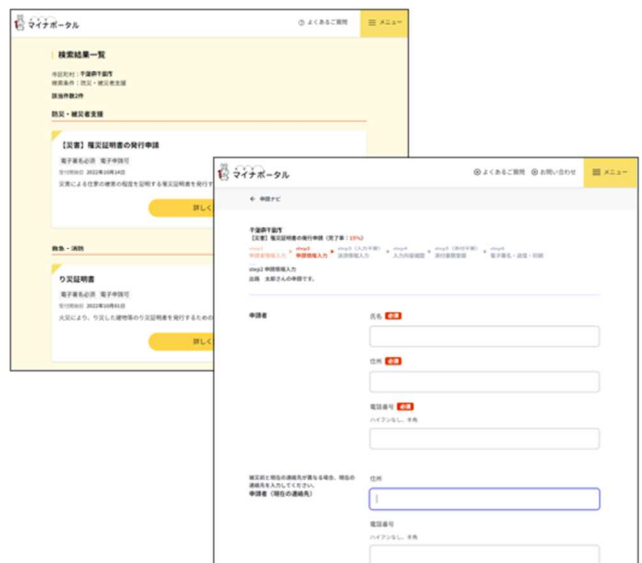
マイナポータル

よくあるご質問

メニュー

検索結果一覧

市区町村：千葉県千葉市
検索条件：防災・被災者支援

該当件数2件

防災・被災者支援

【災害】罹災証明書の発行申請

電子署名必須　電子申請可

受付開始日 2022年10月14日

災害による住家の被害の程度を証明する罹災証明書を発行す

詳しく

救急・消防

り災証明書

電子署名必須　電子申請可

受付開始日 2022年10月01日

火災により、り災した建物等のり災証明書を発行するための

詳しく

マイナポータル

よくあるご質問　お問い合わせ

メニュー

← 申請ナビ

千葉県千葉市
【災害】罹災証明書の発行申請（完了率：19%）

step1 申請者情報入力　step2 申請情報入力　step3（入力不要）添付情報入力　step4 入力内容確認　step5（添付不要）添付書類登録　step6 電子署名・送信・印刷

step1 申請者情報入力
出張　太郎さんの申請です。

申請者

氏名 必須

住所 必須

電話番号 必須

ハイフンなし、半角

被災前と現在の連絡先が異なる場合、現在の連絡先を入力してください。
申請者（現在の連絡先）

住所

電話番号

ハイフンなし、半角